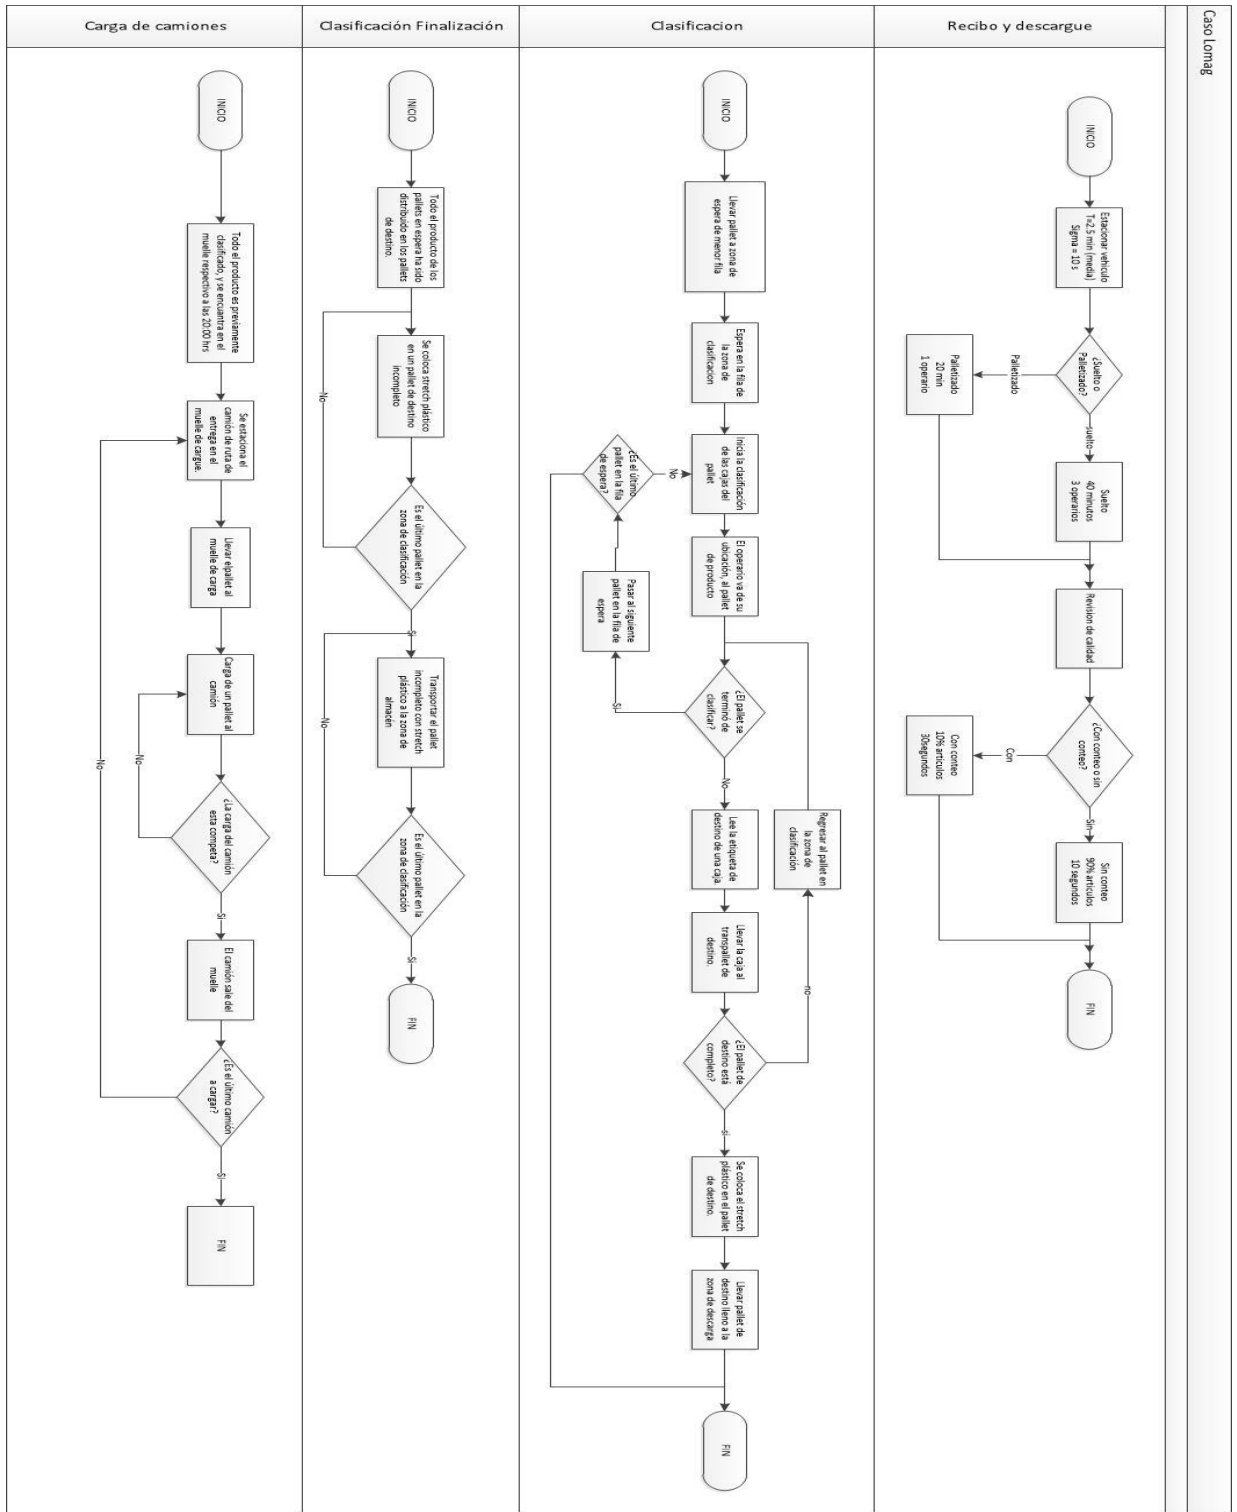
Caso Lomag

Recibo y descargue

INICIO

Estacionar vehiculo T=2,5 min (media) Sigma = 10 s

¿Suelto o Palletizado?

Palletizado

Palletizado 20 min 1 operario

suelto

Suelto 40 minutos 3 operarios

Revision de calidad

¿Con conteo o sin conteo?

Con

Con conteo 10% articulos 30segundos

Sin

Sin conteo 90% articulos 10 segundos

FIN

Clasificacion

INICIO

Llevar pallet a zona de espera de menor fila

Espera en la fila de la zona de clasificación

Inicia la clasificación de las cajas del pallet

El operario va de su ubicación, al pallet de producto

¿El pallet se terminó de clasificar?

Si

Pasar al siguiente pallet en la fila de espera

¿Es el último pallet en la fila de espera?

No

No

Lee la etiqueta de destino de una caja.

Llevar la caja al transpallet de destino.

¿El pallet de destino está completo?

no

Regresar al pallet en la zona de clasificación

Si

Se coloca el stretch plástico en el pallet de destino.

Llevar pallet de destino lleno a la zona de descarga

FIN

Clasificación Finalización

INICIO

Todo el producto de los pallets en espera ha sido distribuido en los pallets de destino.

Se coloca stretch plástico en un pallet de destino incompleto

Es el último pallet en la zona de clasificación

No

Si

Transportar el pallet incompleto con stretch plástico a la zona de almacen

Es el último pallet en la zona de clasificación

No

Si

FIN

Carga de camiones

INICIO

Todo el producto es previamente clasificado, y se encuentra en el muelle respectivo a las 20:00 hrs

Se estaciona el camión de ruta de entrega en el muelle de cargue.

Llevar el pallet al muelle de carga

Carga de un pallet al camión

¿La carga del camión esta competa?

No

Si

El camión sale del muelle

¿Es el último camión a cargar?

No

Si

FIN